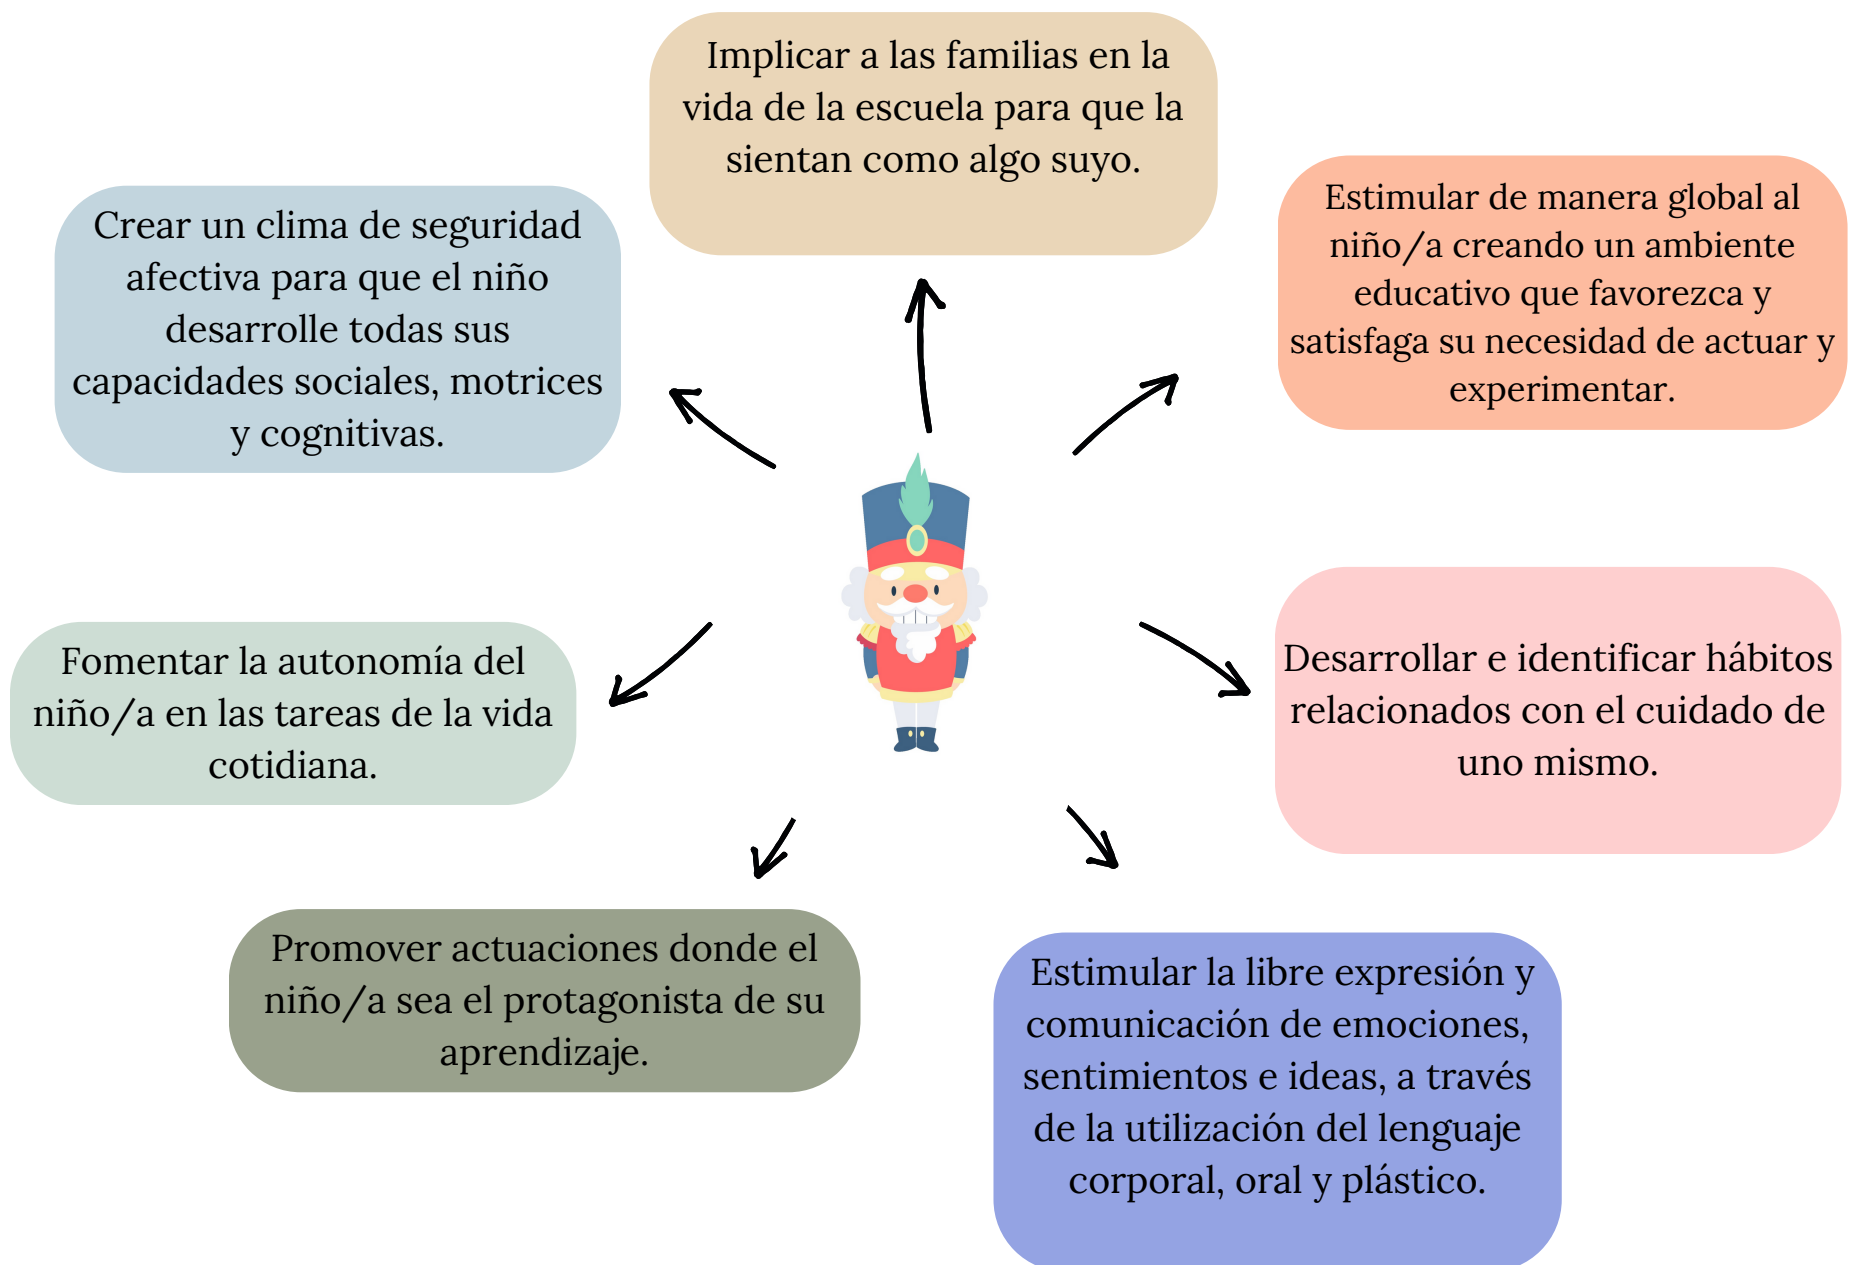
Implicar a las familias en la vida de la escuela para que la sientan como algo suyo.

Crear un clima de seguridad afectiva para que el niño desarrolle todas sus capacidades sociales, motrices y cognitivas.

Estimular de manera global al niño/a creando un ambiente educativo que favorezca y satisfaga su necesidad de actuar y experimentar.

Fomentar la autonomía del niño/a en las tareas de la vida cotidiana.

Desarrollar e identificar hábitos relacionados con el cuidado de uno mismo.

Promover actuaciones donde el niño/a sea el protagonista de su aprendizaje.

Estimular la libre expresión y comunicación de emociones, sentimientos e ideas, a través de la utilización del lenguaje corporal, oral y plástico.